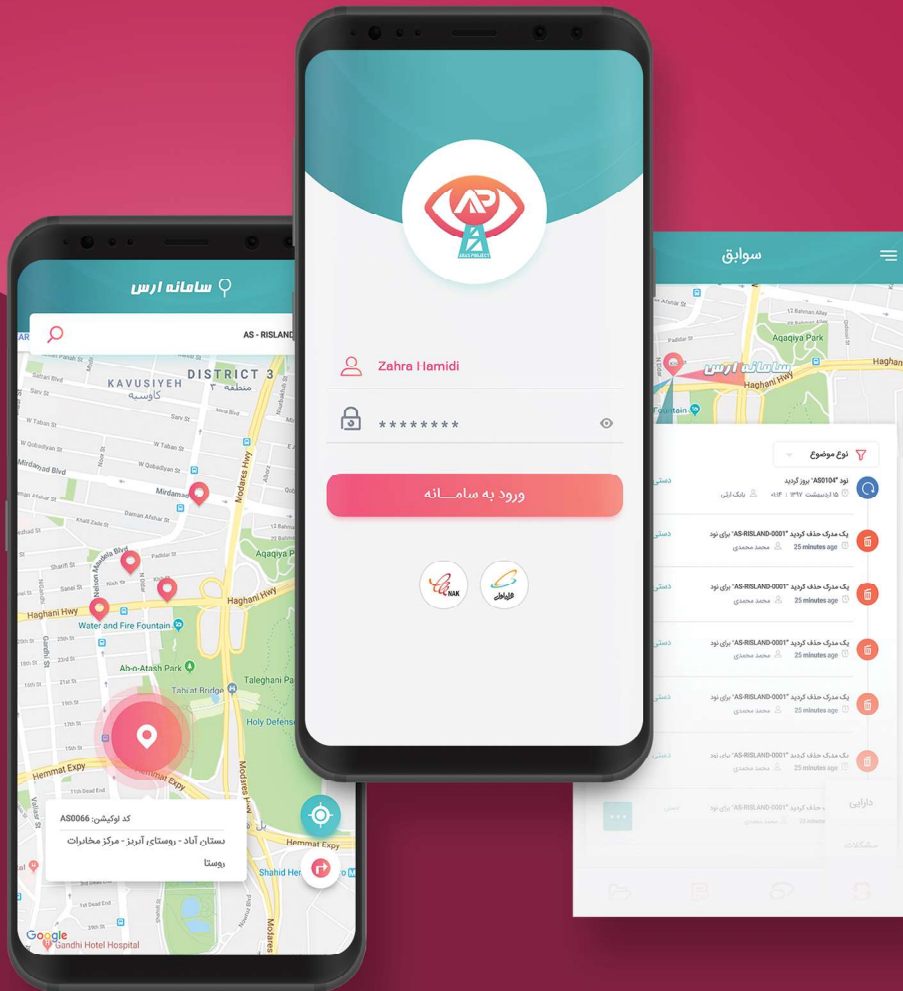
سامانه ارس
AS - RISLAND
DISTRICT 3
منطقه ۳
KAVUSIYEH
کاوسیه
Mirdamad Blvd
Modares Hwy
Haghani Hwy
Water and Fire Fountain
Ab-o-Atash Park
Tabiat Bridge
Taleghani Pa
Holy Defense
Hemmat Expy
Aqaqiya P
Nelson Mandela Blvd
کد لوکیشن: AS0066
بستان آباد - روستای آبریز - مرکز مخابرات روستا
Shahid Her
Gandhi Hotel Hospital
Google

ARAS PROJECT
Zahra Hamidi
********
ورود به سامـــانه
NAK

سوابق
Aqaqiya Park
Haghani Hwy
سامانه ارس
نوع موضوع
نود "AS0104" بروز گردید
۱۵ اردیبهشت ۱۳۹۷ | ۱۴:۱۴
بانک ابکی
یک مدرک حذف گردید "AS-RISLAND-0001" برای نود
25 minutes ago
محمد محمدی
یک مدرک حذف گردید "AS-RISLAND-0001" برای نود
25 minutes ago
محمد محمدی
یک مدرک حذف گردید "AS-RISLAND-0001" برای نود
25 minutes ago
محمد محمدی
یک مدرک حذف گردید "AS-RISLAND-0001" برای نود
25 minutes ago
محمد محمدی
یک مدرک حذف گردید "AS-RISLAND-0001" برای نود
25 minutes ago
محمد محمدی
"AS-RISLAND-0001" برای نود
محمد محمدی
دارایی